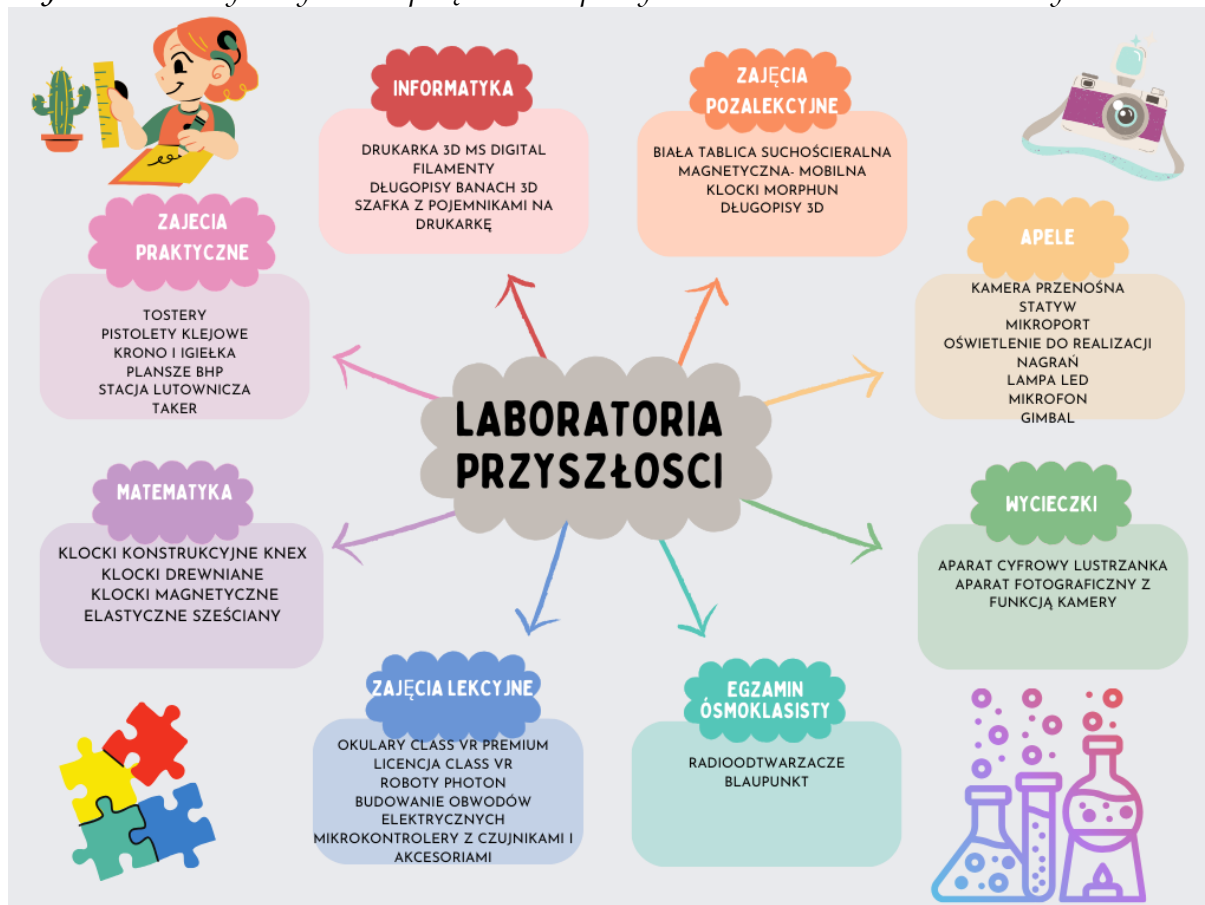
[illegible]

INFORMATYKA

DRUKARKA 3D MS DIGITAL
FILAMENTY
DŁUGOPISY BANACH 3D
SZAFKA Z POJEMNIKAMI NA DRUKARKĘ

ZAJĘCIA POZALEKCYJNE

BIAŁA TABLICA SUCHOŚCIERALNA MAGNETYCZNA- MOBILNA
KLOCKI MORPHUN
DŁUGOPISY 3D

ZAJECIA PRAKTYCZNE

TOSTERY
PISTOLETY KLEJOWE
KRONO I IGIEŁKA
PLANSZE BHP
STACJA LUTOWNICZA
TAKER

APELE

KAMERA PRZENOŚNA
STATYW
MIKROPORT
OŚWIETLENIE DO REALIZACJI NAGRAŃ
LAMPA LED
MIKROFON
GIMBAL

LABORATORIA PRZYSZŁOSCI

MATEMATYKA

KLOCKI KONSTRUKCYJNE KNEX
KLOCKI DREWNIANE
KLOCKI MAGNETYCZNE
ELASTYCZNE SZEŚCIANY

WYCIECZKI

APARAT CYFROWY LUSTRZANKA
APARAT FOTOGRAFICZNY Z FUNKCJĄ KAMERY

ZAJĘCIA LEKCYJNE

OKULARY CLASS VR PREMIUM
LICENCJA CLASS VR
ROBOTY PHOTON
BUDOWANIE OBWODÓW ELEKTRYCZNYCH
MIKROKONTROLERY Z CZUJNIKAMI I AKCESORIAMI

EGZAMIN ÓSMOKLASISTY

RADIOODTWARZACZE
BLAUPUNKT